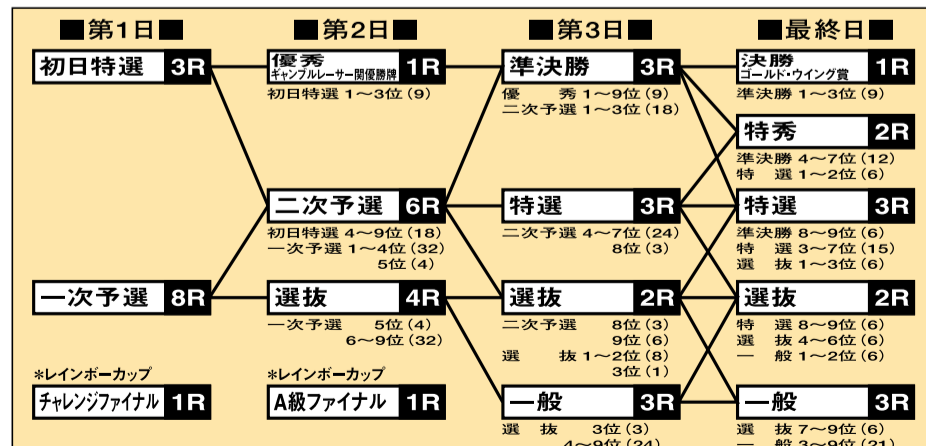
■第1日■

初日特選 3R

一次予選 8R

*レインボーカップ
チャレンジファイナル 1R

■第2日■

優秀
キャンブルレーサー関優勝牌 1R
初日特選 1～3位 (9)

二次予選 6R
初日特選 4～9位 (18)
一次予選 1～4位 (32)
5位 (4)

選抜 4R
一次予選 5位 (4)
6～9位 (32)

*レインボーカップ
A級ファイナル 1R

■第3日■

準決勝 3R
優 秀 1～9位 (9)
二次予選 1～3位 (18)

特選 3R
二次予選 4～7位 (24)
8位 (3)

選抜 2R
二次予選 8位 (3)
9位 (6)
選 抜 1～2位 (8)
3位 (1)

一般 3R
選 抜 3位 (3)
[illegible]

■最終日■

決勝
ゴールド・ウイング賞 1R
準決勝 1～3位 (9)

特秀 2R
準決勝 4～7位 (12)
特 選 1～2位 (6)

特選 3R
準決勝 8～9位 (6)
特 選 3～7位 (15)
選 抜 1～3位 (6)

選抜 2R
特 選 8～9位 (6)
選 抜 4～6位 (6)
一 般 1～2位 (6)

一般 3R
選 抜 7～9位 (6)
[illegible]